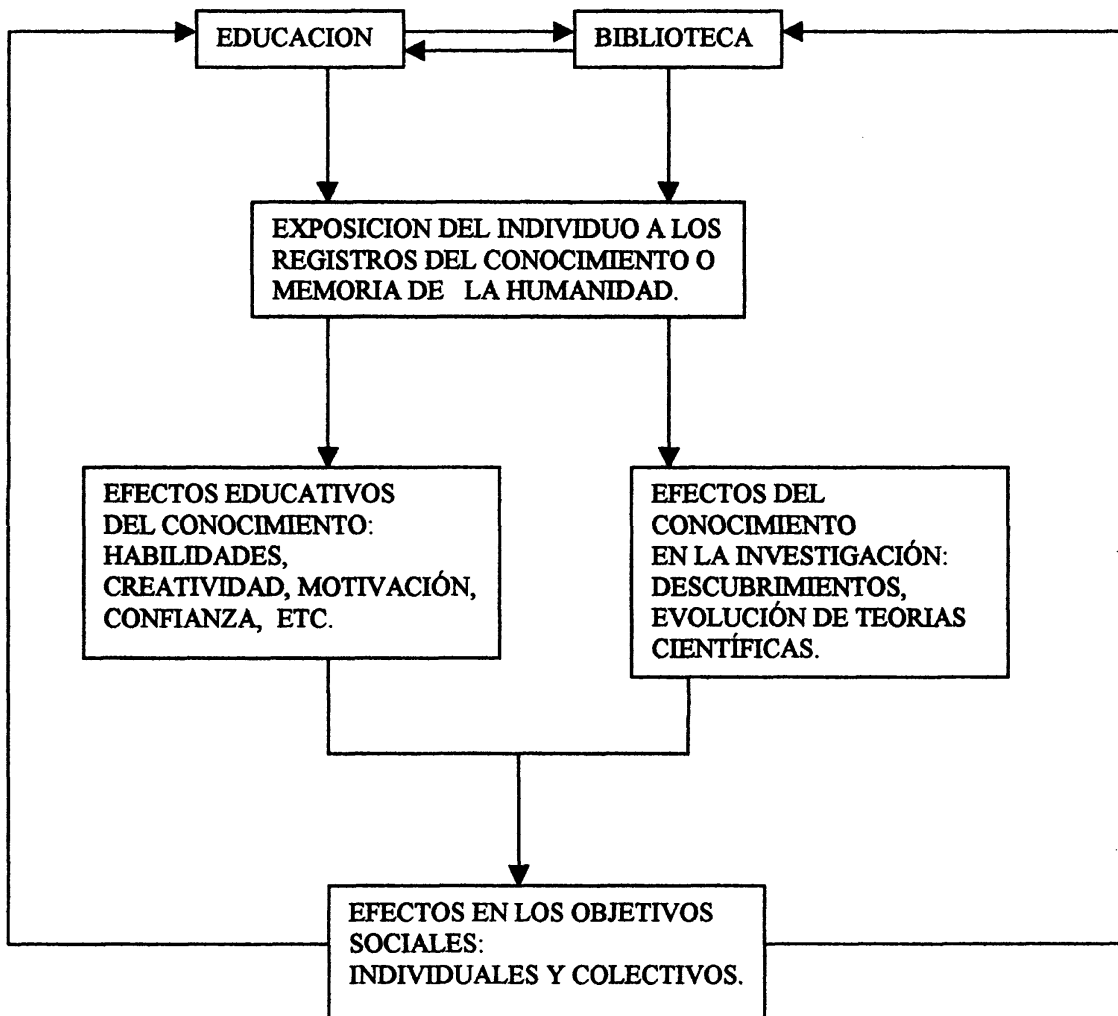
EDUCACION

BIBLIOTECA

EXPOSICION DEL INDIVIDUO A LOS REGISTROS DEL CONOCIMIENTO O MEMORIA DE LA HUMANIDAD.

EFECTOS EDUCATIVOS DEL CONOCIMIENTO: HABILIDADES, CREATIVIDAD, MOTIVACIÓN, CONFIANZA, ETC.

EFECTOS DEL CONOCIMIENTO EN LA INVESTIGACIÓN: DESCUBRIMIENTOS, EVOLUCIÓN DE TEORIAS CIENTÍFICAS.

EFECTOS EN LOS OBJETIVOS SOCIALES: INDIVIDUALES Y COLECTIVOS.